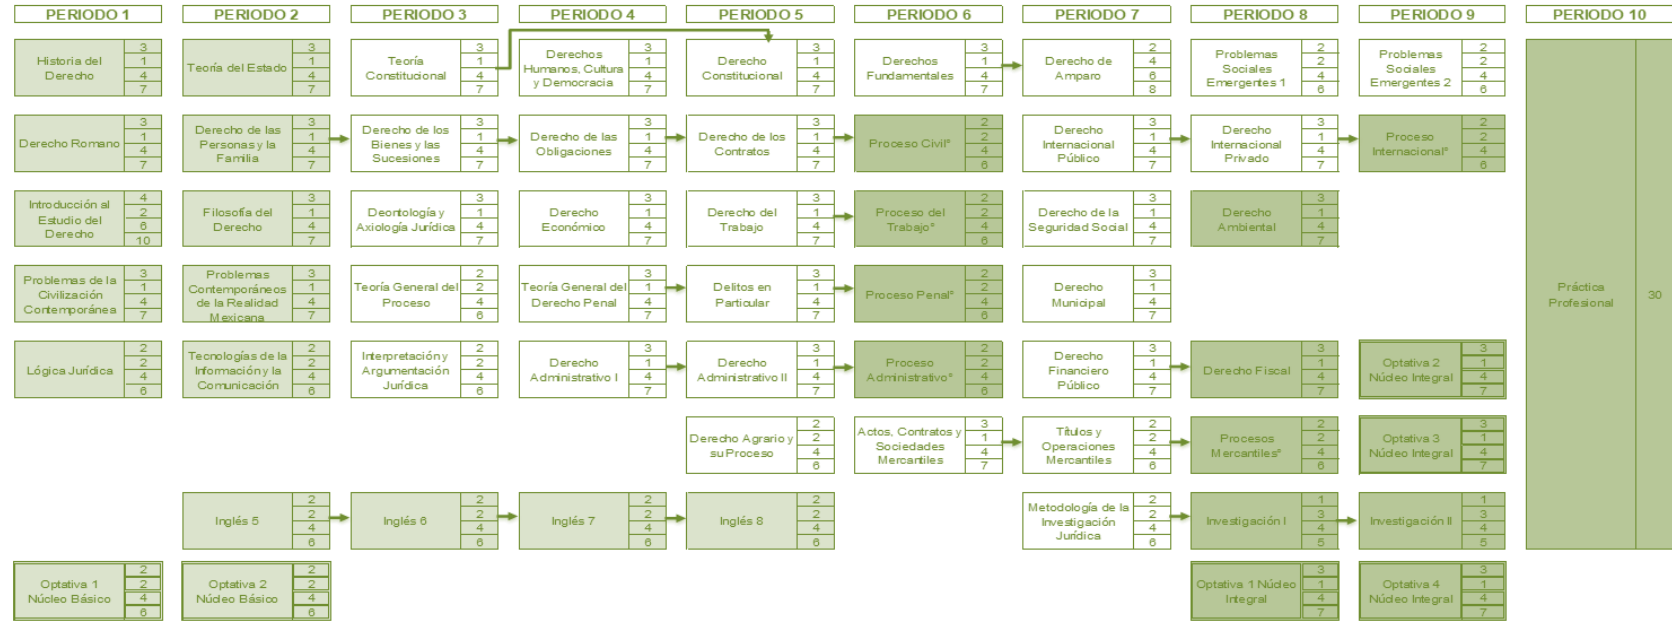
PERIODO 1 PERIODO 2 PERIODO 3 PERIODO 4 PERIODO 5 PERIODO 6 PERIODO 7 PERIODO 8 PERIODO 9 PERIODO 10

PERIODO 1

Historia del Derecho 3 1 4 7

Derecho Romano 3 1 4 7

Introducción al Estudio del Derecho 4 2 6 10

Problemas de la Civilización Contemporánea 3 1 4 7

Lógica Jurídica 2 2 4 6

Optativa 1 Núcleo Básico 2 2 4 6

PERIODO 2

Teoría del Estado 3 1 4 7

Derecho de las Personas y la Familia 3 1 4 7

Filosofía del Derecho 3 1 4 7

Problemas Contemporáneos de la Realidad Mexicana 3 1 4 7

Tecnologías de la Información y la Comunicación 2 2 4 6

Inglés 5 2 2 4 6

Optativa 2 Núcleo Básico 2 2 4 6

PERIODO 3

Teoría Constitucional 3 1 4 7

Derecho de los Bienes y las Sucesiones 3 1 4 7

Deontología y Axiología Jurídica 3 1 4 7

Teoría General del Proceso 2 2 4 6

Interpretación y Argumentación Jurídica 2 2 4 6

Inglés 6 2 2 4 6

PERIODO 4

Derechos Humanos, Cultura y Democracia 3 1 4 7

Derecho de las Obligaciones 3 1 4 7

Derecho Económico 3 1 4 7

Teoría General del Derecho Penal 3 1 4 7

Derecho Administrativo I 3 1 4 7

Inglés 7 2 2 4 6

PERIODO 5

Derecho Constitucional 3 1 4 7

Derecho de los Contratos 3 1 4 7

Derecho del Trabajo 3 1 4 7

Delitos en Particular 3 1 4 7

Derecho Administrativo II 3 1 4 7

Derecho Agrario y su Proceso 2 2 4 6

Inglés 8 2 2 4 6

PERIODO 6

Derechos Fundamentales 3 1 4 7

Proceso Civil* 2 2 4 6

Proceso del Trabajo* 2 2 4 6

Proceso Penal* 2 2 4 6

Proceso Administrativo* 2 2 4 6

Actos, Contratos y Sociedades Mercantiles 3 1 4 7

PERIODO 7

Derecho de Amparo 2 4 6 8

Derecho Internacional Público 3 1 4 7

Derecho de la Seguridad Social 3 1 4 7

Derecho Municipal 3 1 4 7

Derecho Financiero Público 3 1 4 7

Títulos y Operaciones Mercantiles 2 2 4 6

Metodología de la Investigación Jurídica 2 2 4 6

PERIODO 8

Problemas Sociales Emergentes 1 2 2 4 6

Derecho Internacional Privado 3 1 4 7

Derecho Ambiental 3 1 4 7

Derecho Fiscal 3 1 4 7

Procesos Mercantiles* 2 2 4 6

Investigación I 1 3 4 5

Optativa 1 Núcleo Integral 3 1 4 7

PERIODO 9

Problemas Sociales Emergentes 2 2 2 4 6

Proceso Internacional* 2 2 4 6

Optativa 2 Núcleo Integral 3 1 4 7

Optativa 3 Núcleo Integral 3 1 4 7

Investigación II 1 3 4 5

Optativa 4 Núcleo Integral 3 1 4 7

PERIODO 10

Práctica Profesional 30